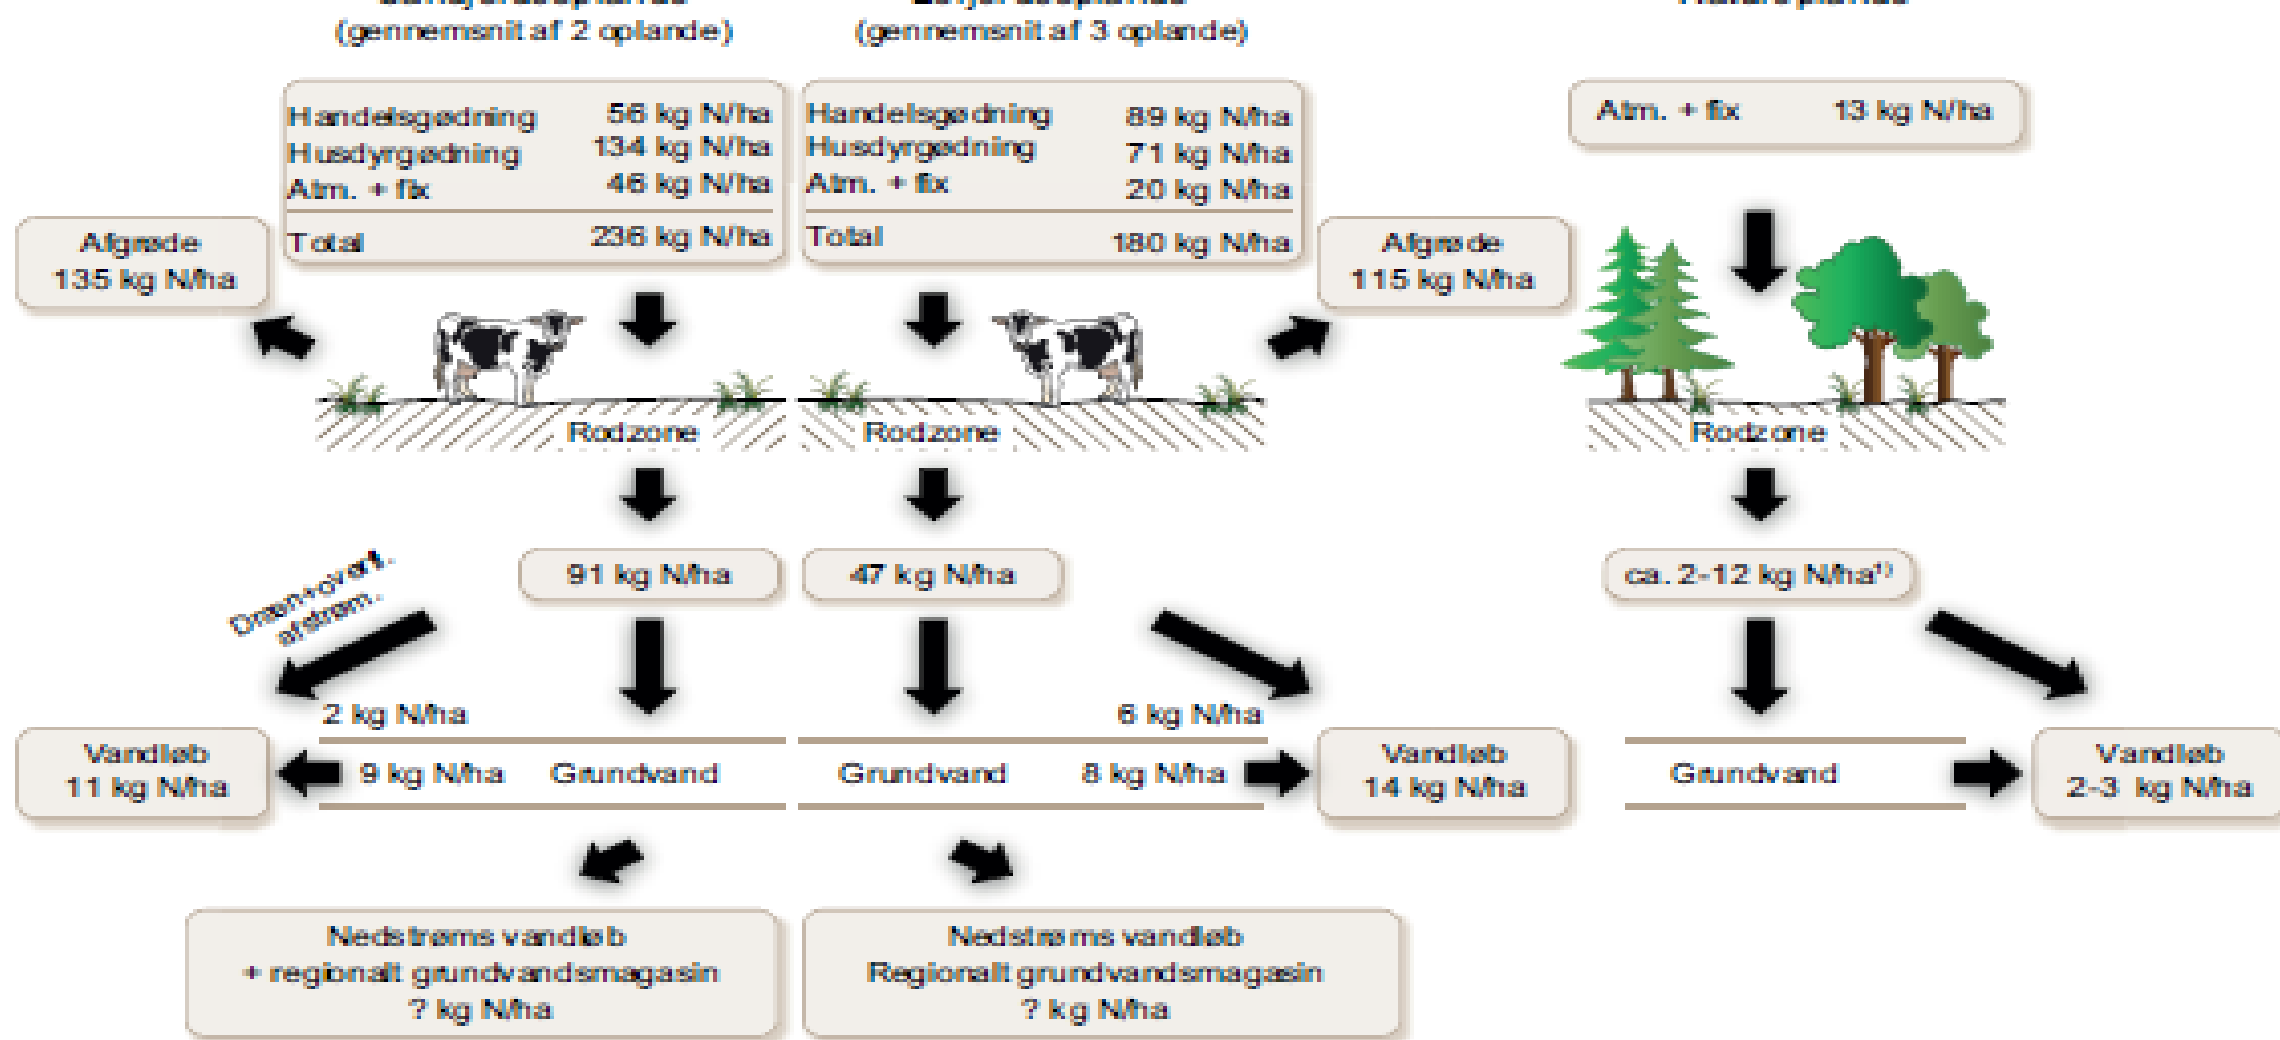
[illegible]
(gennemsnit af 2 oplande)

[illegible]
(gennemsnit af 3 oplande)

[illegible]

| Handelsgødning | 56 kg N/ha |
|---|---|
| Husdyrgødning | 134 kg N/ha |
| Atm. + fix | 46 kg N/ha |
| Total | 236 kg N/ha |

| Handelsgødning | 89 kg N/ha |
|---|---|
| Husdyrgødning | 71 kg N/ha |
| Atm. + fix | 20 kg N/ha |
| Total | 180 kg N/ha |

Atm. + fix 13 kg N/ha

Afgrøde
135 kg N/ha

Afgrøde
115 kg N/ha

Rodzone

Rodzone

Rodzone

91 kg N/ha

47 kg N/ha

ca. 2-12 kg N/ha$^{1)}$

Dræn+overfl. afstrøm.

2 kg N/ha

6 kg N/ha

Vandløb
11 kg N/ha

9 kg N/ha Grundvand

Grundvand 8 kg N/ha

Vandløb
14 kg N/ha

Grundvand

Vandløb
2-3 kg N/ha

Nedstrøms vandløb
+ regionalt grundvandsmagasin
? kg N/ha

Nedstrøms vandløb
Regionalt grundvandsmagasin
? kg N/ha